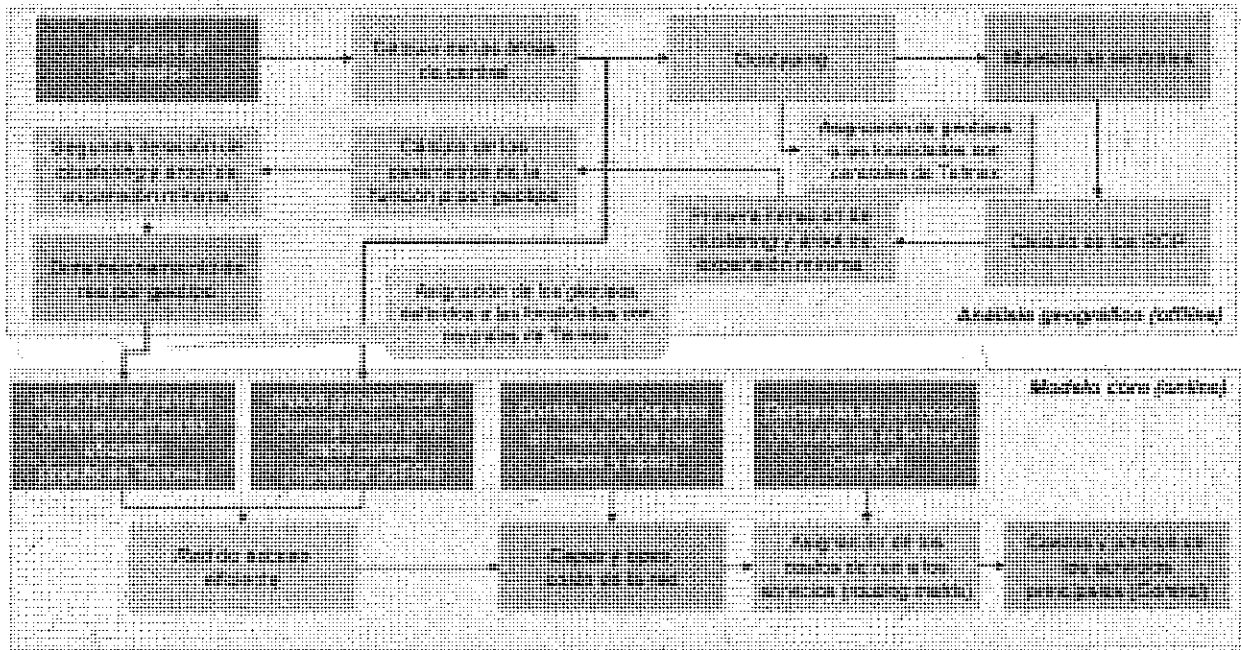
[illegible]

Cálculo de las áreas de servicio

Crecimiento

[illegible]

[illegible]

Cálculo de los parámetros de la función gravitacional

Asignación de pacientes a los hospitales con centroides de Thiessen

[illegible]

Cálculo de la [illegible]

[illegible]

Asignación de los pacientes externos a los hospitales con polígonos de Thiessen

Análisis geográfico (offline)

Modelo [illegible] (online)

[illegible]

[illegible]

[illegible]

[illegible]

Pool de recursos eficiente

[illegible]

Asignación de los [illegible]

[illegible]